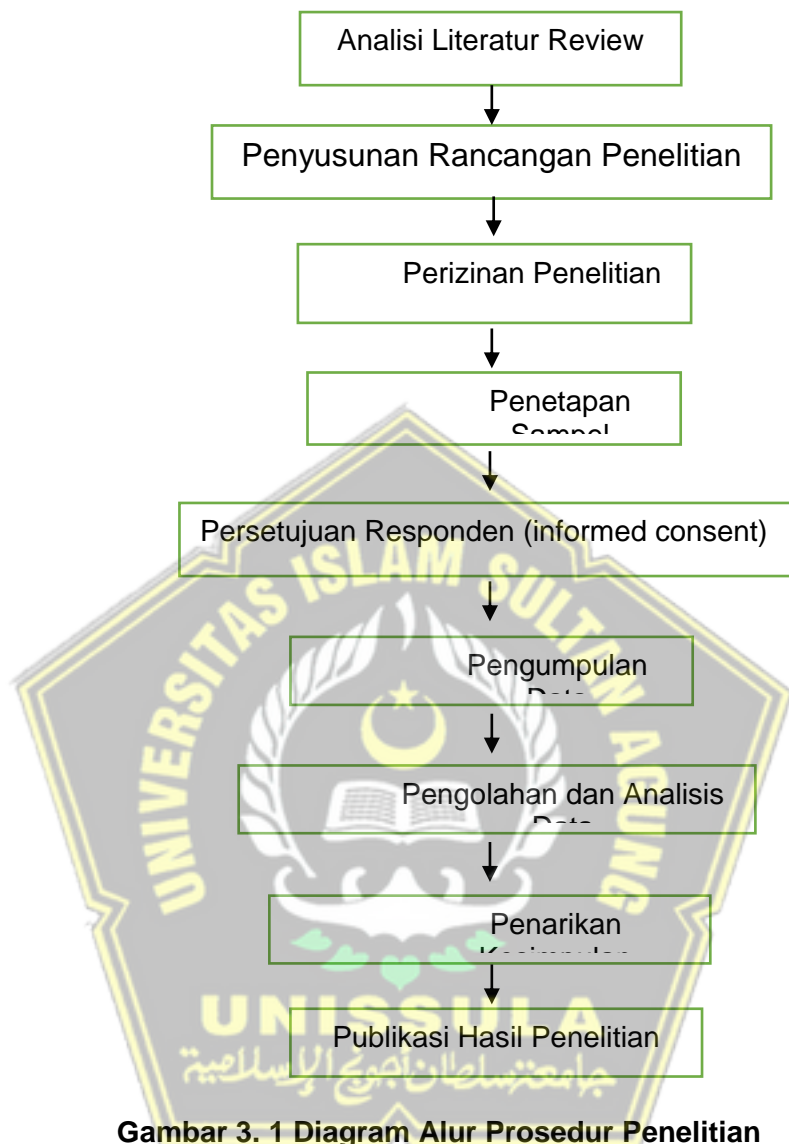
Analisi Literatur Review

Penyusunan Rancangan Penelitian

Perizinan Penelitian

Penetapan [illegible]

Persetujuan Responden (informed consent)

Pengumpulan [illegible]

Pengolahan dan Analisis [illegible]

Penarikan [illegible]

Publikasi Hasil Penelitian

UNIVERSITAS ISLAM SULTAN AGUNG

UNISSULA

جامعة سلطان أجونج الإسلامية

Gambar 3. 1 Diagram Alur Prosedur Penelitian